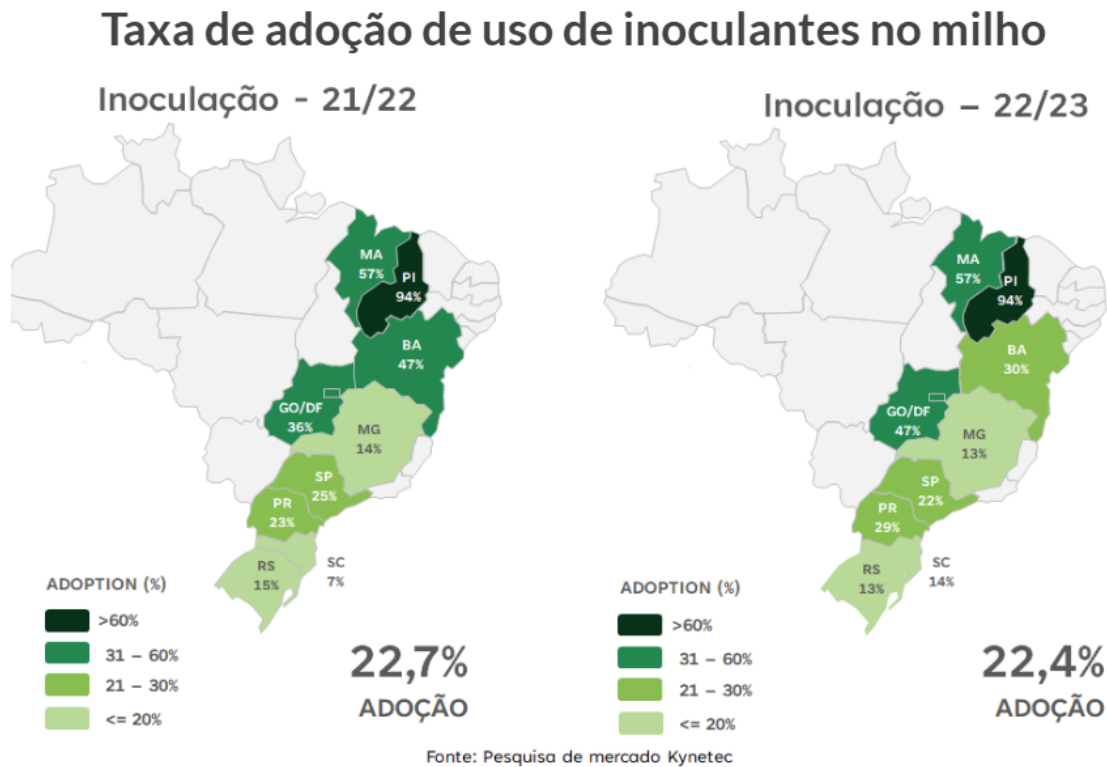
Taxa de adoção de uso de inoculantes no milho

Inoculação - 21/22

MA
57%

PI
94%

BA
47%

GO/DF
36%

MG
14%

SP
25%

PR
23%

RS
15%

SC
7%

ADOPTION (%)

>60%

31 – 60%

21 – 30%

<= 20%

22,7%

ADOÇÃO

Inoculação – 22/23

MA
57%

PI
94%

BA
30%

GO/DF
47%

MG
13%

SP
22%

PR
29%

RS
13%

SC
14%

ADOPTION (%)

>60%

31 – 60%

21 – 30%

<= 20%

22,4%

ADOÇÃO

Fonte: Pesquisa de mercado Kynetec